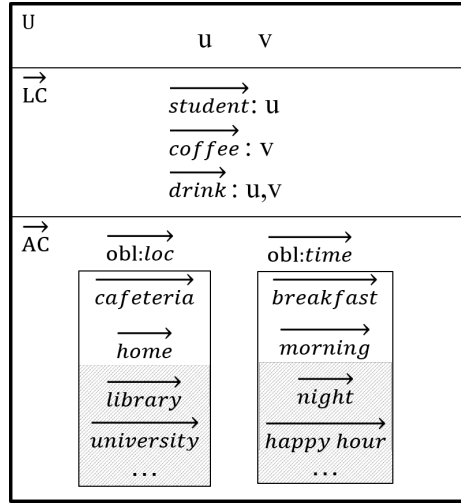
| U | u v |
|---|---|
| $\overrightarrow{\text{LC}}$ | $\overrightarrow{student}$: u<br>$\overrightarrow{coffee}$: v<br>$\overrightarrow{drink}$: u,v |
| $\overrightarrow{\text{AC}}$ | $\overrightarrow{\text{obl:}loc}$ $\overrightarrow{\text{obl:}time}$ |

| $\overrightarrow{\text{obl:}loc}$ | $\overrightarrow{\text{obl:}time}$ |
|---|---|
| $\overrightarrow{cafeteria}$ | $\overrightarrow{breakfast}$ |
| $\overrightarrow{home}$ | $\overrightarrow{morning}$ |
| $\overrightarrow{library}$ | $\overrightarrow{night}$ |
| $\overrightarrow{university}$ | $\overrightarrow{happy\ hour}$ |
| … | … |